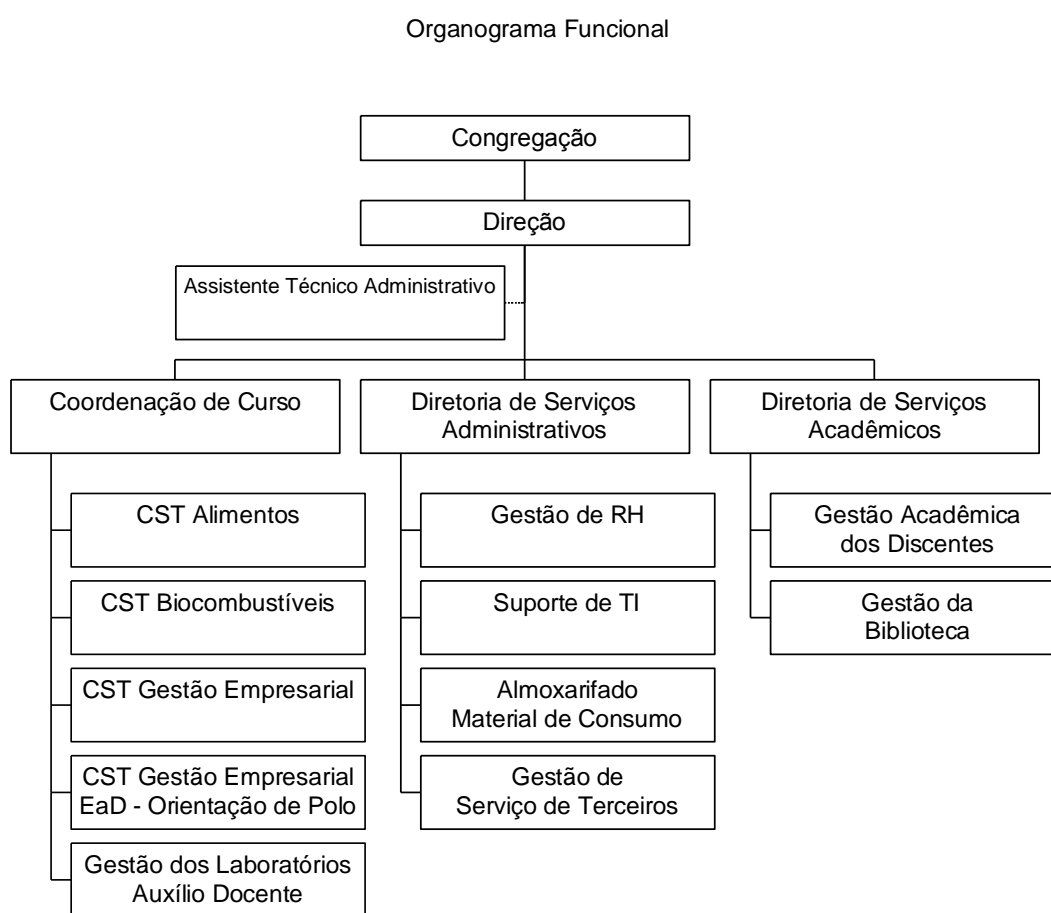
Organograma Funcional

Congregação

Direção

Assistente Técnico Administrativo

Coordenação de Curso

Diretoria de Serviços Administrativos

Diretoria de Serviços Acadêmicos

CST Alimentos

CST Biocombustíveis

CST Gestão Empresarial

CST Gestão Empresarial EaD - Orientação de Polo

Gestão dos Laboratórios Auxílio Docente

Gestão de RH

Suporte de TI

Almoxarifado Material de Consumo

Gestão de Serviço de Terceiros

Gestão Acadêmica dos Discentes

Gestão da Biblioteca